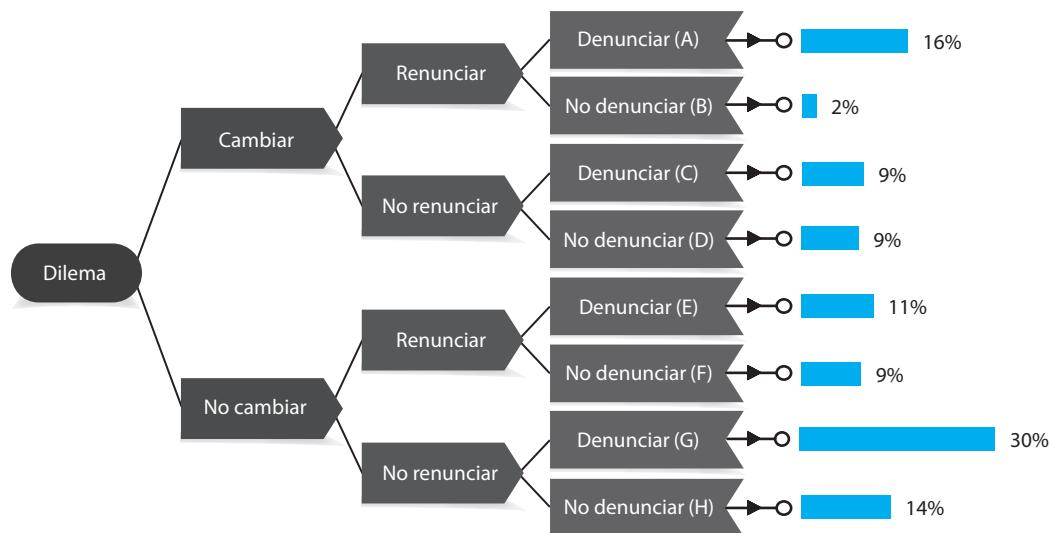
Dilema

Cambiar

Renunciar

Denunciar (A) 16%

No denunciar (B) 2%

No renunciar

Denunciar (C) 9%

No denunciar (D) 9%

No cambiar

Renunciar

Denunciar (E) 11%

No denunciar (F) 9%

No renunciar

Denunciar (G) 30%

No denunciar (H) 14%